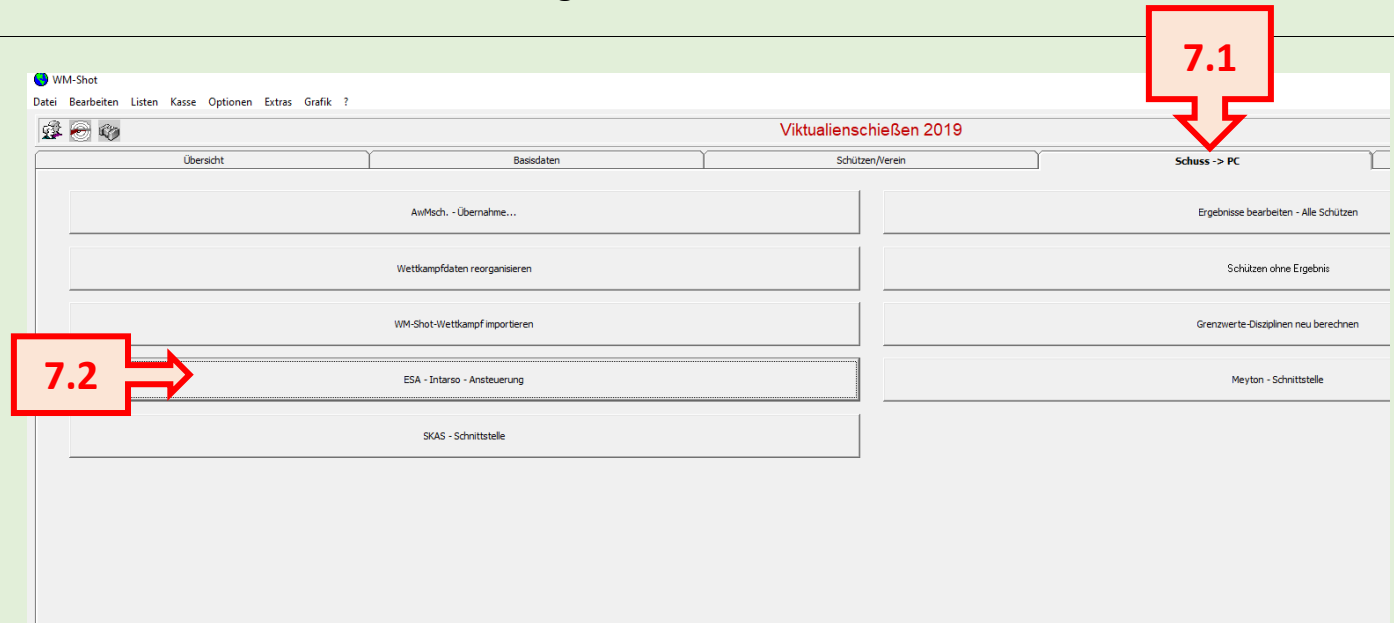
WM-Shot

Datei Bearbeiten Listen Kasse Optionen Extras Grafik ?

Viktualienschießen 2019

7.1

Übersicht | Basisdaten | Schützen/Verein | Schuss -> PC

AwMsch. - Übernahme...

Wettkampfdaten reorganisieren

WM-Shot-Wettkampf importieren

7.2

ESA - Intarso - Ansteuerung

SKAS - Schnittstelle

Ergebnisse bearbeiten - Alle Schützen

Schützen ohne Ergebnis

Grenzwerte-Disziplinen neu berechnen

Meyton - Schnittstelle